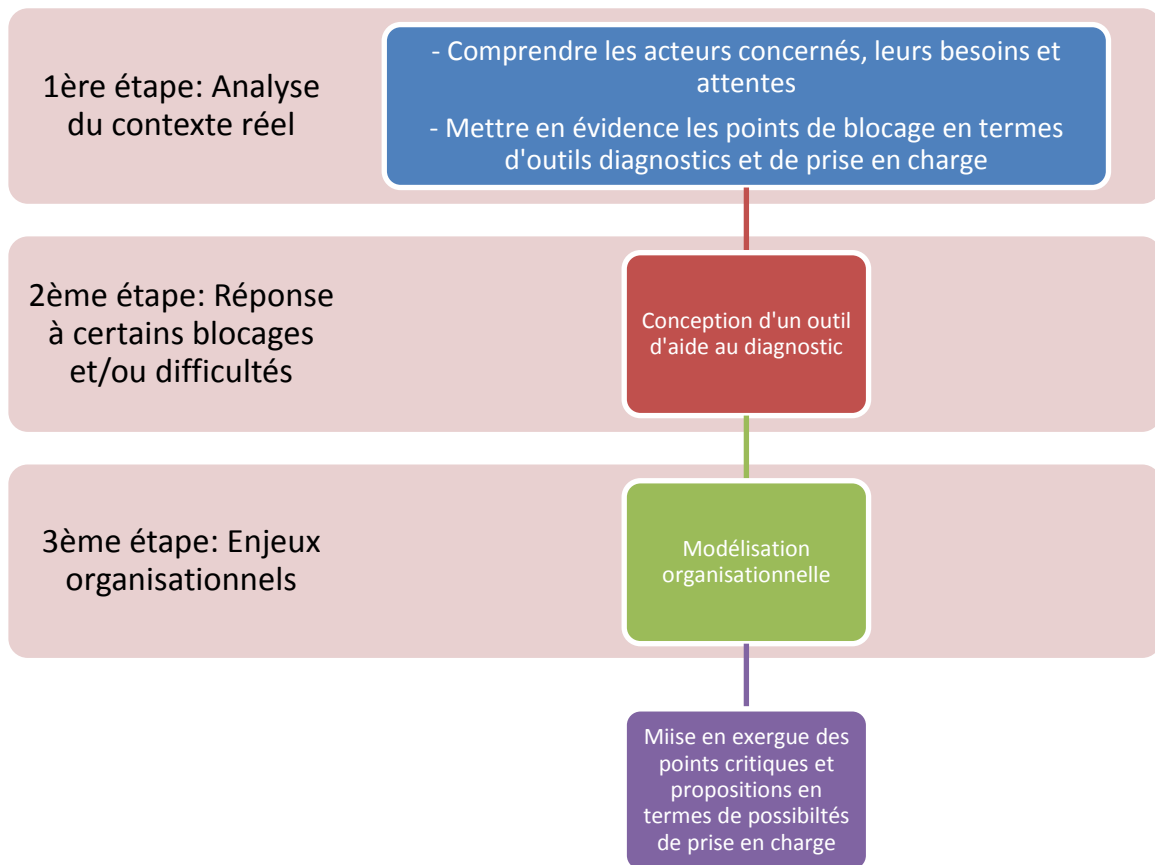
1ère étape: Analyse du contexte réel

- Comprendre les acteurs concernés, leurs besoins et attentes

- Mettre en évidence les points de blocage en termes d'outils diagnostics et de prise en charge

2ème étape: Réponse à certains blocages et/ou difficultés

Conception d'un outil d'aide au diagnostic

3ème étape: Enjeux organisationnels

Modélisation organisationnelle

Miise en exergue des points critiques et propositions en termes de possibiltés de prise en charge